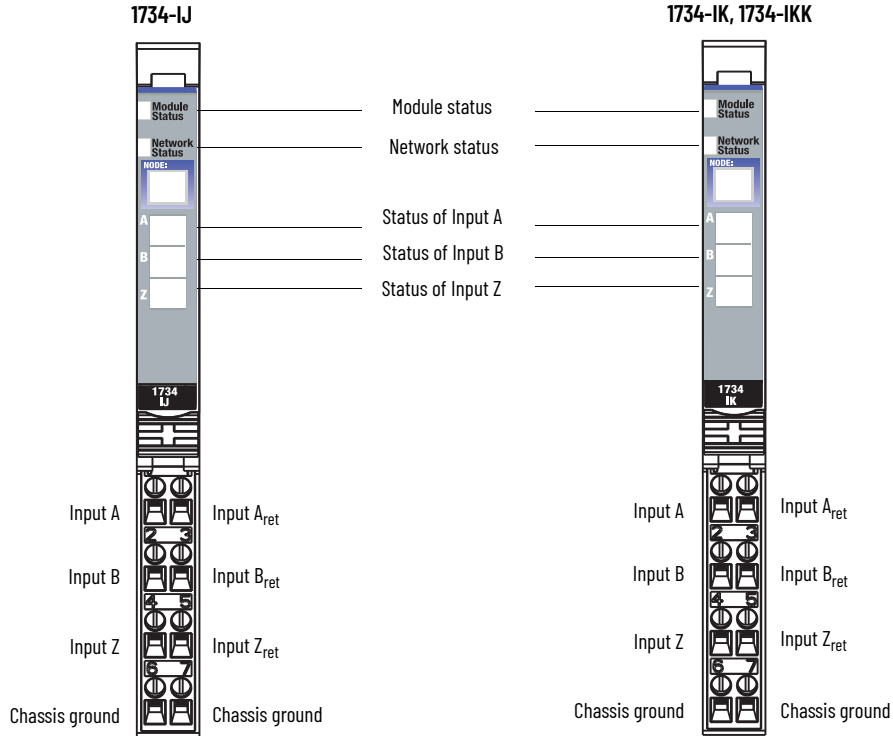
1734-IJ

1734-IK, 1734-IKK

Module Status

Network Status

NODE:

A

B

Z

1734 IJ

Module status

Network status

Status of Input A

Status of Input B

Status of Input Z

Module Status

Network Status

NODE:

A

B

Z

1734 IK

Input A

Input $A_{ret}$

2 3

Input B

Input $B_{ret}$

4 5

Input Z

Input $Z_{ret}$

6 7

Chassis ground

Chassis ground

Input A

Input $A_{ret}$

2 3

Input B

Input $B_{ret}$

4 5

Input Z

Input $Z_{ret}$

6 7

Chassis ground

Chassis ground